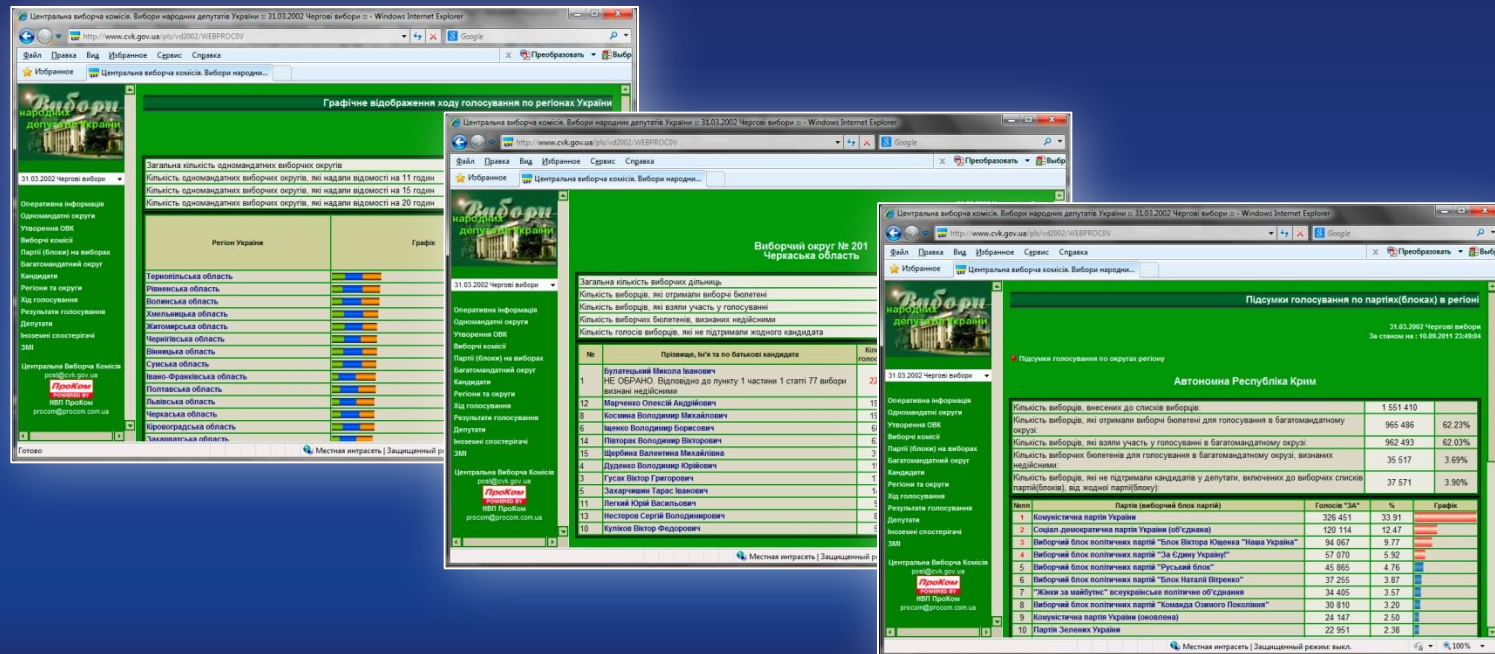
Центральна виборча комісія. Вибори народних депутатів України :: 31.03.2002 Чергові вибори :: - Windows Internet Explorer

http://www.cvk.gov.ua/pls/vd2002/WEBPROC0V

Google

Файл Правка Вид Избранное Сервис Справка

Преобразовать Выбр

Избранное Центральна виборча комісія. Вибори народні...

Вибори народних депутатів України

31.03.2002 Чергові вибори

Оперативна інформація
Одномандатні округи
Утворення ОВК
Виборчі комісії
Партії (блоки) на виборах
Багатомандатний округ
Кандидати
Регіони та округи
Хід голосування
Результати голосування
Депутати
Іноземні спостерігачі
ЗМІ

Центральна Виборча Комісія
post@cvk.gov.ua
ПроКом
POWERED BY
НВП ПроКом
procom@procom.com.ua

Графічне відображення ходу голосування по регіонах України

Загальна кількість одномандатних виборчих округів
Кількість одномандатних виборчих округів, які надали відомості на 11 годин
Кількість одномандатних виборчих округів, які надали відомості на 15 годин
Кількість одномандатних виборчих округів, які надали відомості на 20 годин

| Регіон України | Графік |
|---|---|
| Тернопільська область | |
| Рівненська область | |
| Волинська область | |
| Хмельницька область | |
| Житомирська область | |
| Чернігівська область | |
| Вінницька область | |
| Сумська область | |
| Івано-Франківська область | |
| Полтавська область | |
| Львівська область | |
| Черкаська область | |
| Кіровоградська область | |
| Закарпатська область | |

Готово

Местная интрасеть | Защищенный р

Центральна виборча комісія. Вибори народних депутатів України :: 31.03.2002 Чергові вибори :: - Windows Internet Explorer

http://www.cvk.gov.ua/pls/vd2002/WEBPROC0V

Google

Файл Правка Вид Избранное Сервис Справка

Преобразовать Выбр

Избранное Центральна виборча комісія. Вибори народні...

31.03.2002 Чергові вибори

Оперативна інформація
Одномандатні округи
Утворення ОВК
Виборчі комісії
Партії (блоки) на виборах
Багатомандатний округ
Кандидати
Регіони та округи
Хід голосування
Результати голосування
Депутати
Іноземні спостерігачі
ЗМІ

Центральна Виборча Комісія
post@cvk.gov.ua
ПроКом
POWERED BY
НВП ПроКом
procom@procom.com.ua

Виборчий округ № 201
Черкаська область

Загальна кількість виборчих дільниць
Кількість виборців, які отримали виборчі бюлетені
Кількість виборців, які взяли участь у голосуванні
Кількість виборчих бюлетенів, визнаних недійсними
Кількість голосів виборців, які не підтримали жодного кандидата

| № | Прізвище, Ім'я та по батькові кандидата | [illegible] |
|---|---|---|
| 1 | Булатецький Микола Іванович НЕ ОБРАНО. Відповідно до пункту 1 частини 1 статті 77 вибори визнані недійсними | 22 |
| 12 | Марченко Олексій Андрійович | 19 |
| 9 | Косміна Володимир Михайлович | 19 |
| 8 | Іщенко Володимир Борисович | 6 |
| 14 | Півторак Володимир Вікторович | 6 |
| 15 | Щербина Валентина Михайлівна | 3 |
| 4 | Дуденко Володимир Юрійович | 19 |
| 5 | Гусак Віктор Григорович | 1 |
| 3 | Захарчишин Тарас Іванович | 1 |
| 11 | Легкий Юрій Васильович | 1 |
| 13 | Нестеров Сергій Володимирович | 1 |
| 10 | Куліков Віктор Федорович | 1 |

Местная интрасеть | Защищенный р

Центральна виборча комісія. Вибори народних депутатів України :: 31.03.2002 Чергові вибори :: - Windows Internet Explorer

http://www.cvk.gov.ua/pls/vd2002/WEBPROC0V

Google

Файл Правка Вид Избранное Сервис Справка

Преобразовать Выбр

Избранное Центральна виборча комісія. Вибори народні...

31.03.2002 Чергові вибори

Оперативна інформація
Одномандатні округи
Утворення ОВК
Виборчі комісії
Партії (блоки) на виборах
Багатомандатний округ
Кандидати
Регіони та округи
Хід голосування
Результати голосування
Депутати
Іноземні спостерігачі
ЗМІ

Центральна Виборча Комісія
post@cvk.gov.ua
ПроКом
POWERED BY
НВП ПроКом
procom@procom.com.ua

Підсумки голосування по партіях(блоках) в регіоні

31.03.2002 Чергові вибори
За станом на : 10.09.2011 23:49:04

Підсумки голосування по округах регіону

Автономна Республіка Крим

| | | |
|---|---|---|
| Кількість виборців, внесених до списків виборців: | 1 551 410 | |
| Кількість виборців, які отримали виборчі бюлетені для голосування в багатомандатному окрузі: | 965 486 | 62.23% |
| Кількість виборців, які взяли участь у голосуванні в багатомандатному окрузі: | 962 493 | 62.03% |
| Кількість виборчих бюлетенів для голосування в багатомандатному окрузі, визнаних недійсними: | 35 517 | 3.69% |
| Кількість виборців, які не підтримали кандидатів у депутати, включених до виборчих списків партії(блоків), від жодної партії(блоку): | 37 571 | 3.90% |

| №пп | Партія (виборчий блок партій) | Голосів "ЗА" | % | Графік |
|---|---|---|---|---|
| 1 | Комуністична партія України | 326 451 | 33.91 | |
| 2 | Соціал-демократична партія України (об'єднана) | 120 114 | 12.47 | |
| 3 | Виборчий блок політичних партій "Блок Віктора Ющенка "Наша Україна" | 94 067 | 9.77 | |
| 4 | Виборчий блок політичних партій "За Єдину Україну!" | 57 070 | 5.92 | |
| 5 | Виборчий блок політичних партій "Руський блок" | 45 865 | 4.76 | |
| 6 | Виборчий блок політичних партій "Блок Наталії Вітренко" | 37 255 | 3.87 | |
| 7 | "Жінки за майбутнє" всеукраїнське політичне об'єднання | 34 405 | 3.57 | |
| 8 | Виборчий блок політичних партій "Команда Озимого Покоління" | 30 810 | 3.20 | |
| 9 | Комуністична партія України (оновлена) | 24 147 | 2.50 | |
| 10 | Партія Зелених України | 22 951 | 2.38 | |

Местная интрасеть | Защищенный режим: выкл.

100%